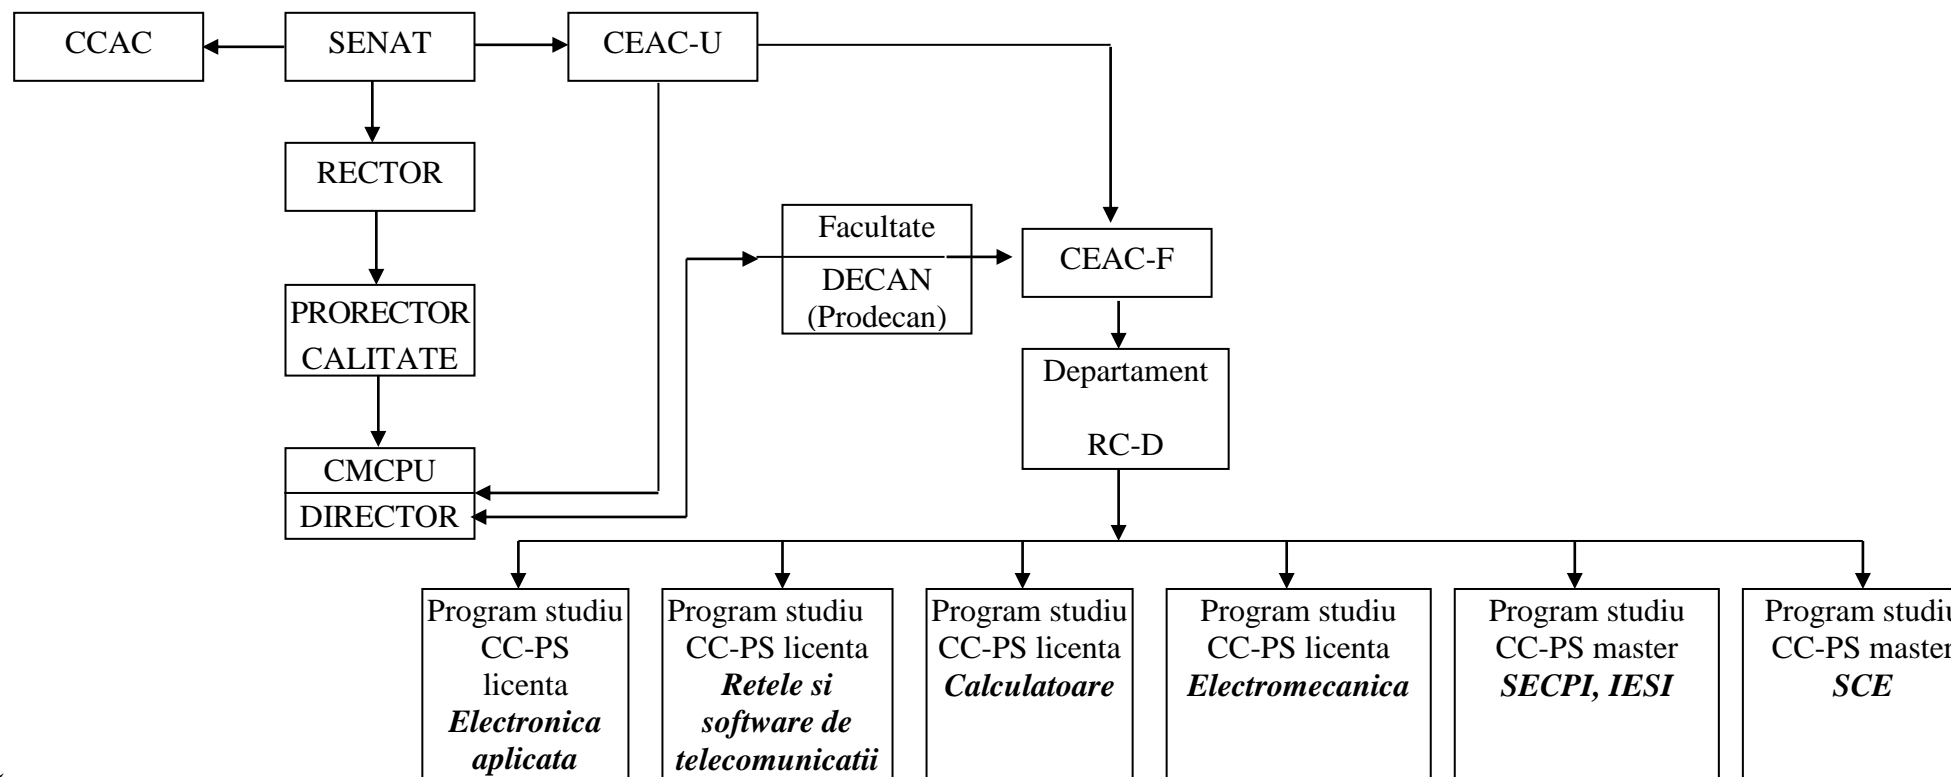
CCAC

SENAT

CEAC-U

RECTOR

PRORECTOR CALITATE

CMCPU

DIRECTOR

Facultate

DECAN (Prodecan)

CEAC-F

Departament

RC-D

Program studiu CC-PS licenta ***Electronica aplicata***

Program studiu CC-PS licenta ***Retele si software de telecomunicatii***

Program studiu CC-PS licenta ***Calculatoare***

Program studiu CC-PS licenta ***Electromecanica***

Program studiu CC-PS master ***SECPI, IESI***

Program studi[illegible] CC-PS maste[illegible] ***SCE***